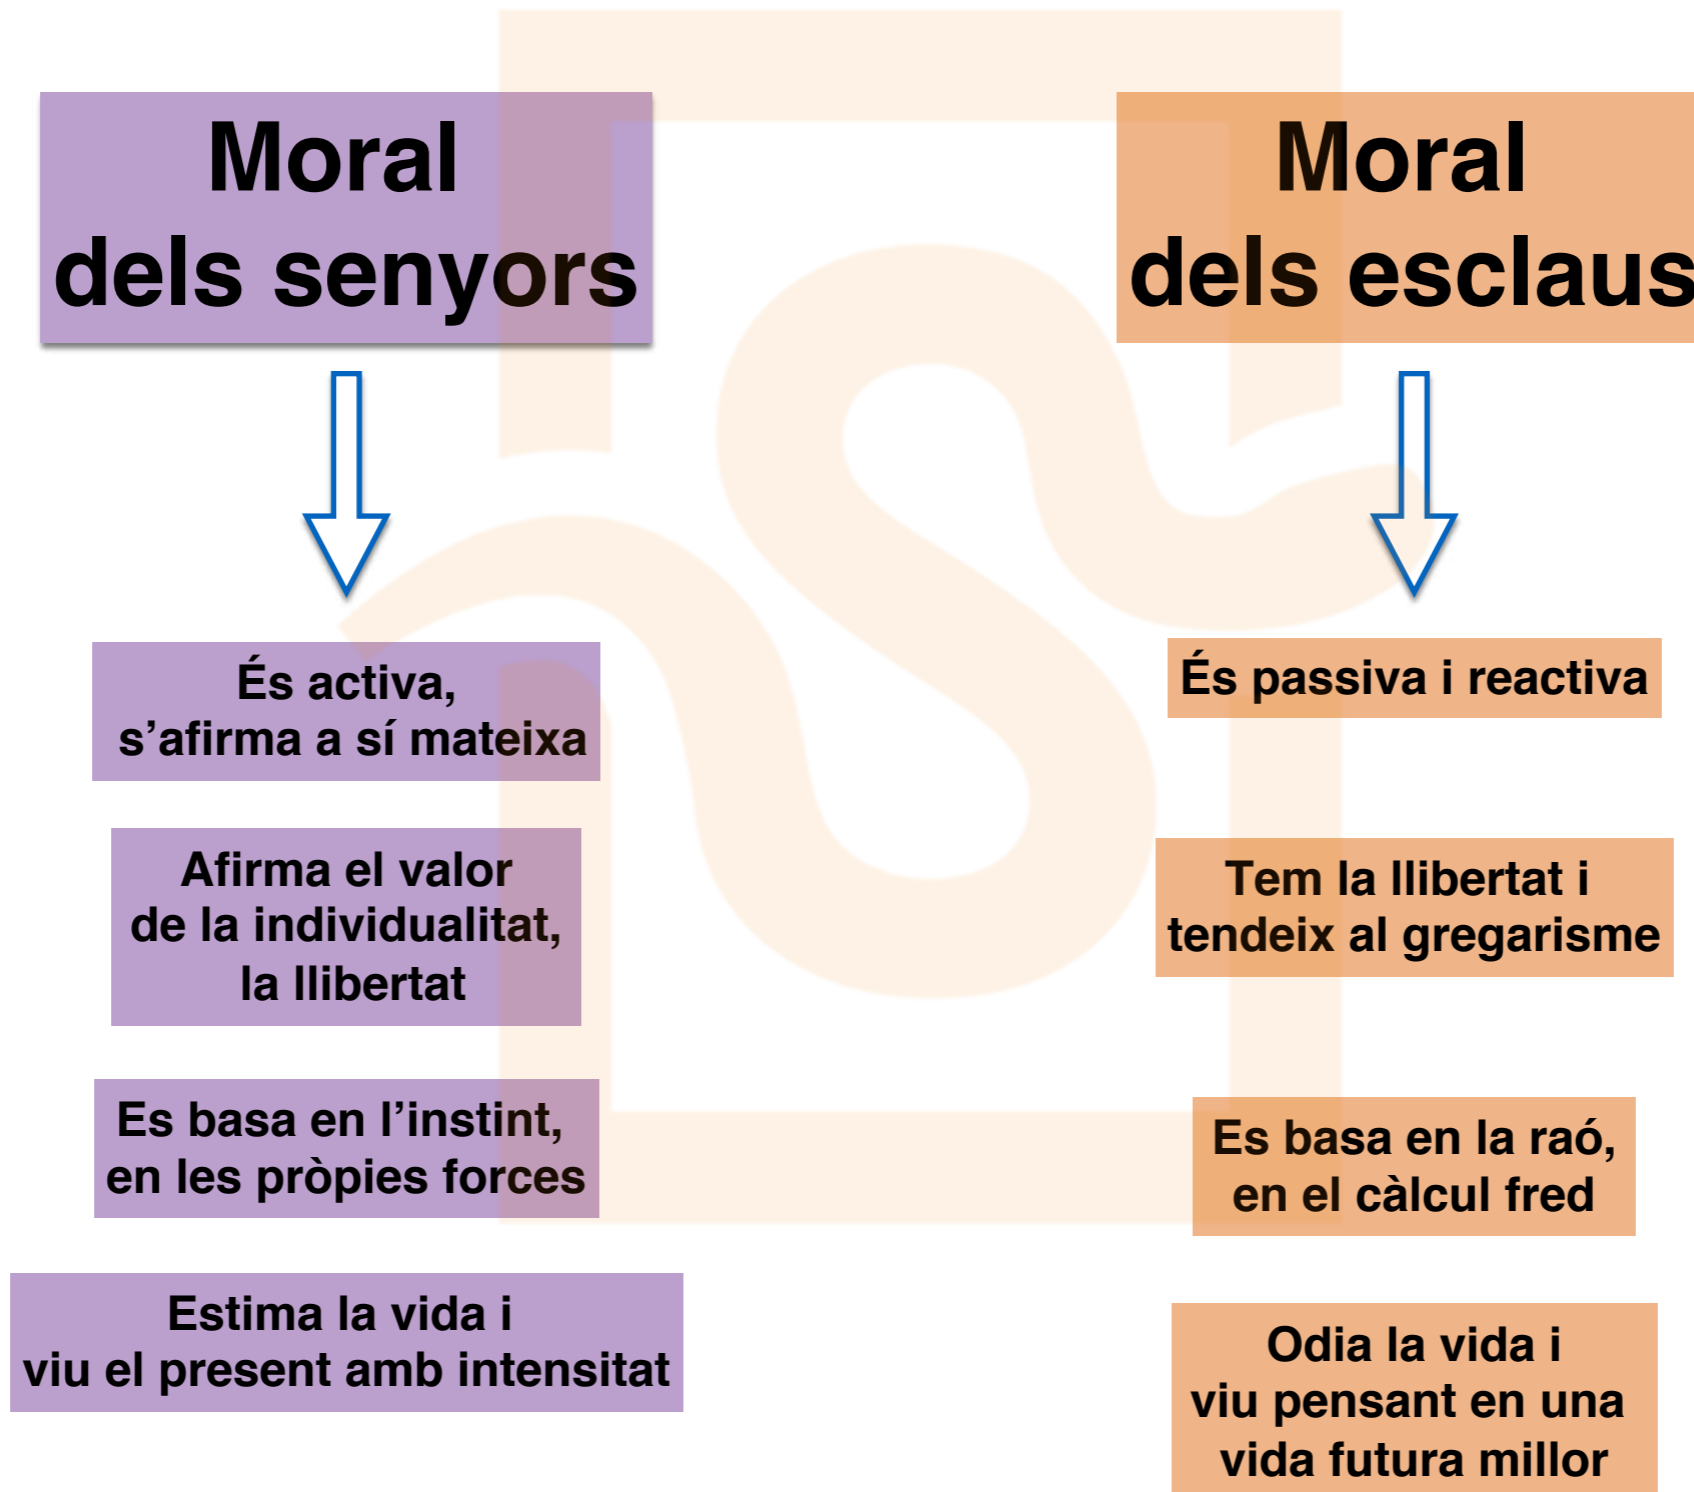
Moral dels senyors

Moral dels esclaus

És activa, s’afirma a sí mateixa

Afirma el valor de la individualitat, la llibertat

Es basa en l’instint, en les pròpies forces

Estima la vida i viu el present amb intensitat

És passiva i reactiva

Tem la llibertat i tendeix al gregarisme

Es basa en la raó, en el càlcul fred

Odia la vida i viu pensant en una vida futura millor